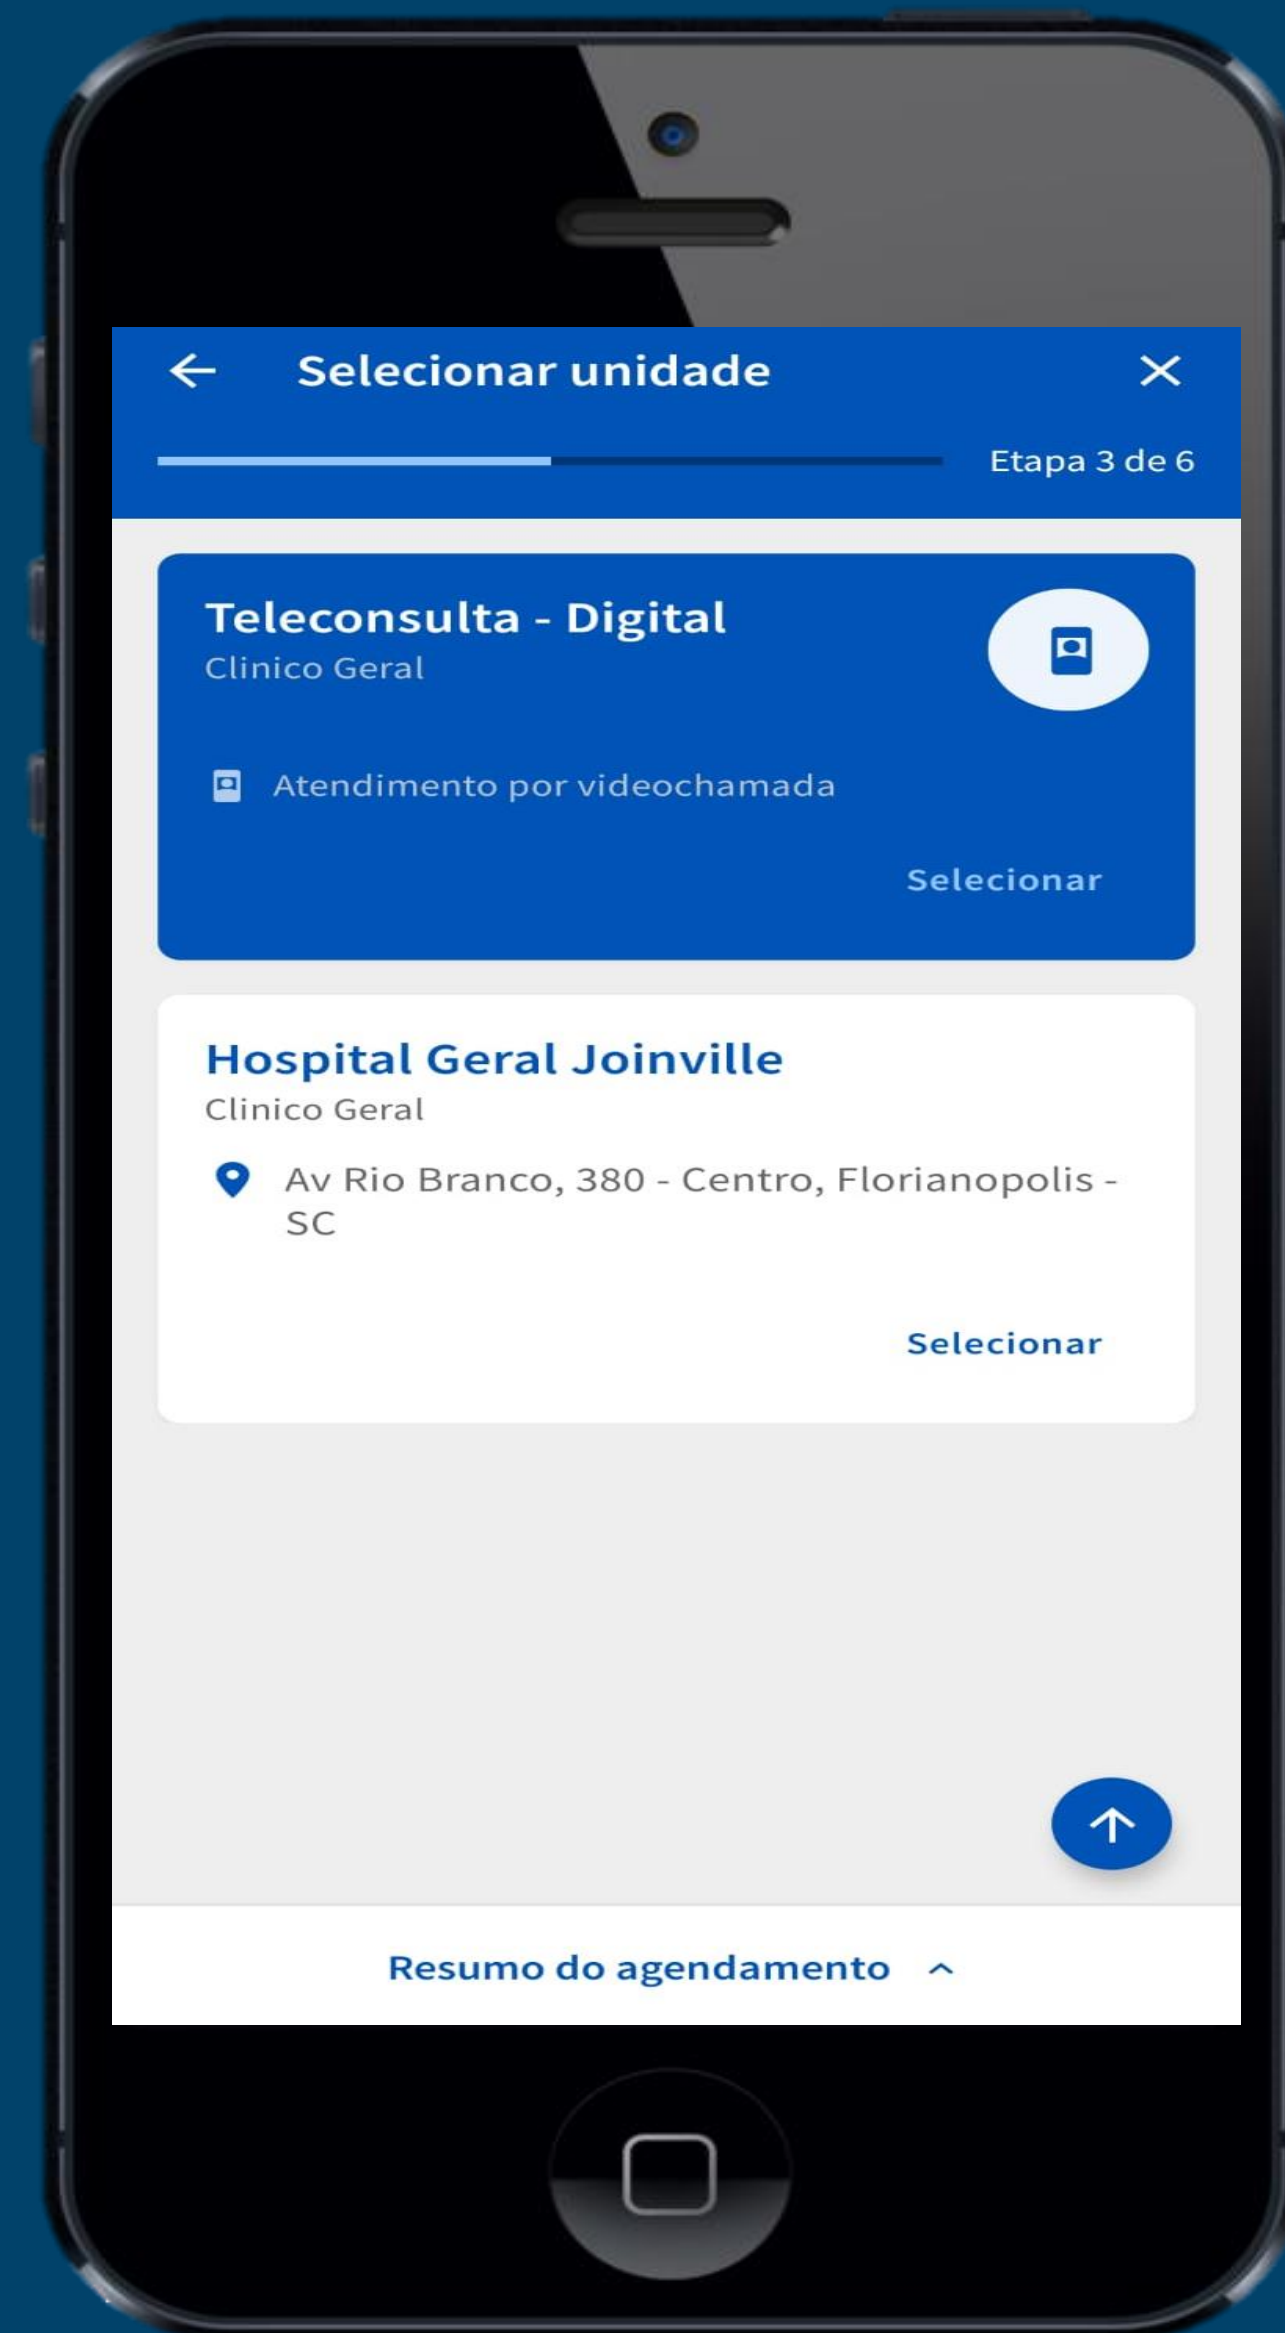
Selecionar unidade

Etapa 3 de 6

Teleconsulta - Digital
Clinico Geral

Atendimento por videochamada

Selecionar

Hospital Geral Joinville
Clinico Geral

Av Rio Branco, 380 - Centro, Florianopolis - SC

Selecionar

Resumo do agendamento